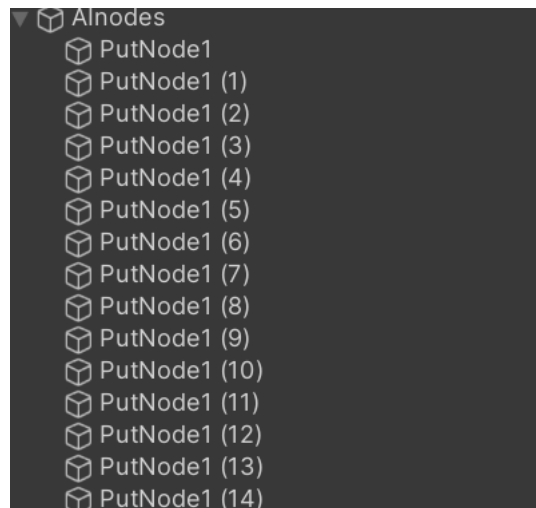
AInodes
PutNode1
PutNode1 (1)
PutNode1 (2)
PutNode1 (3)
PutNode1 (4)
PutNode1 (5)
PutNode1 (6)
PutNode1 (7)
PutNode1 (8)
PutNode1 (9)
PutNode1 (10)
PutNode1 (11)
PutNode1 (12)
PutNode1 (13)
PutNode1 (14)